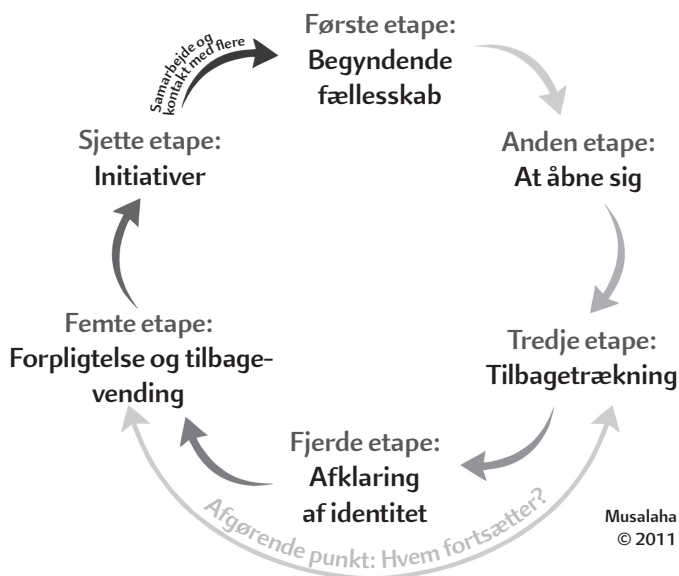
Første etape:
Begyndende fællesskab

Anden etape:
At åbne sig

Tredje etape:
Tilbagetrækning

Fjerde etape:
Afklaring af identitet

Femte etape:
Forpligtelse og tilbagevending

Sjette etape:
Initiativer

Samarbejde og kontakt med flere

Afgørende punkt: Hvem fortsætter?

Musalaha
© 2011